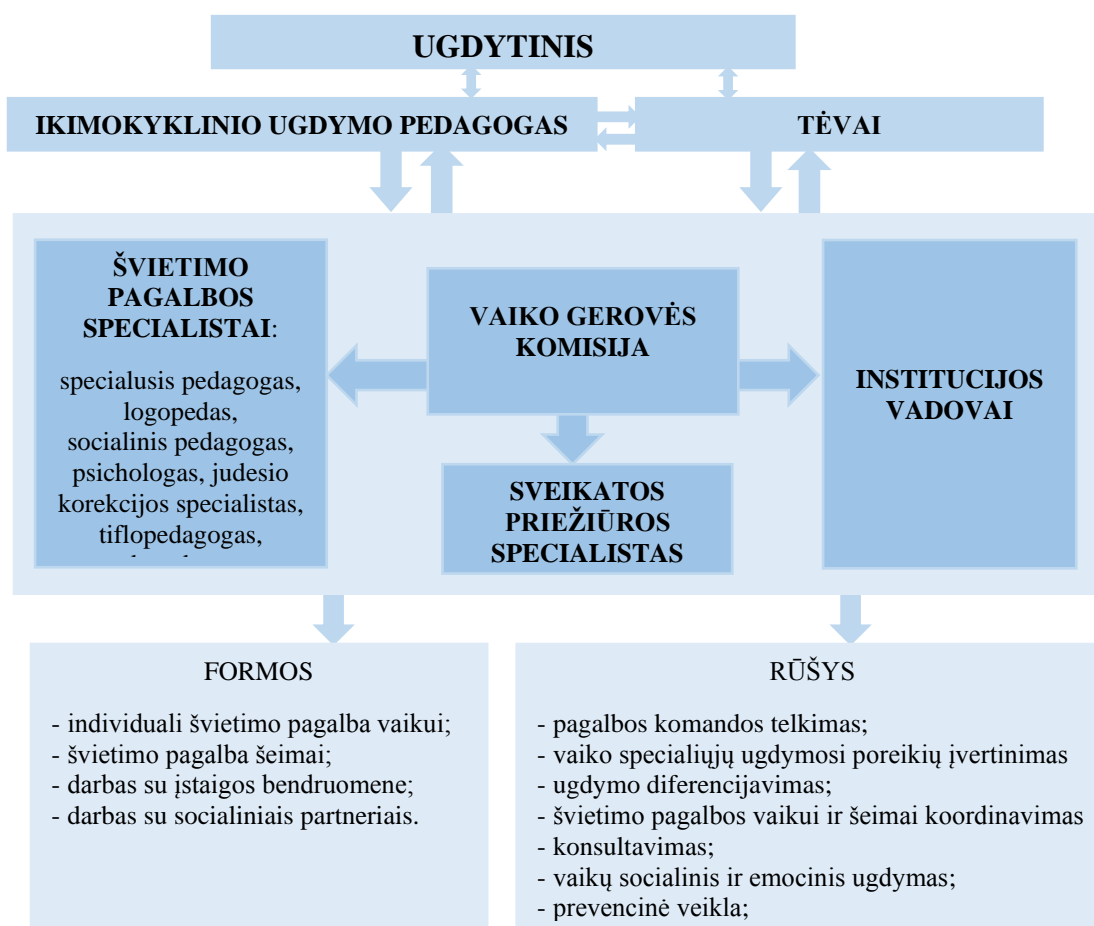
UGDYTINIS

IKIMOKYKLINIO UGDYMO PEDAGOGAS

TĖVAI

ŠVIETIMO PAGALBOS SPECIALISTAI:

specialusis pedagogas, logopedas, socialinis pedagogas, psichologas, judesio korekcijos specialistas, tiflopedagogas, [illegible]

VAIKO GEROVĖS KOMISIJA

INSTITUCIJOS VADOVAI

SVEIKATOS PRIEŽIŪROS SPECIALISTAS

FORMOS

- individuali švietimo pagalba vaikui;
- švietimo pagalba šeimai;
- darbas su įstaigos bendruomene;
- darbas su socialiniais partneriais.

RŪŠYS

- pagalbos komandos telkimas;
- vaiko specialiųjų ugdymosi poreikių įvertinimas
- ugdymo diferencijavimas;
- švietimo pagalbos vaikui ir šeimai koordinavimas
- konsultavimas;
- vaikų socialinis ir emocinis ugdymas;
- prevencinė veikla;